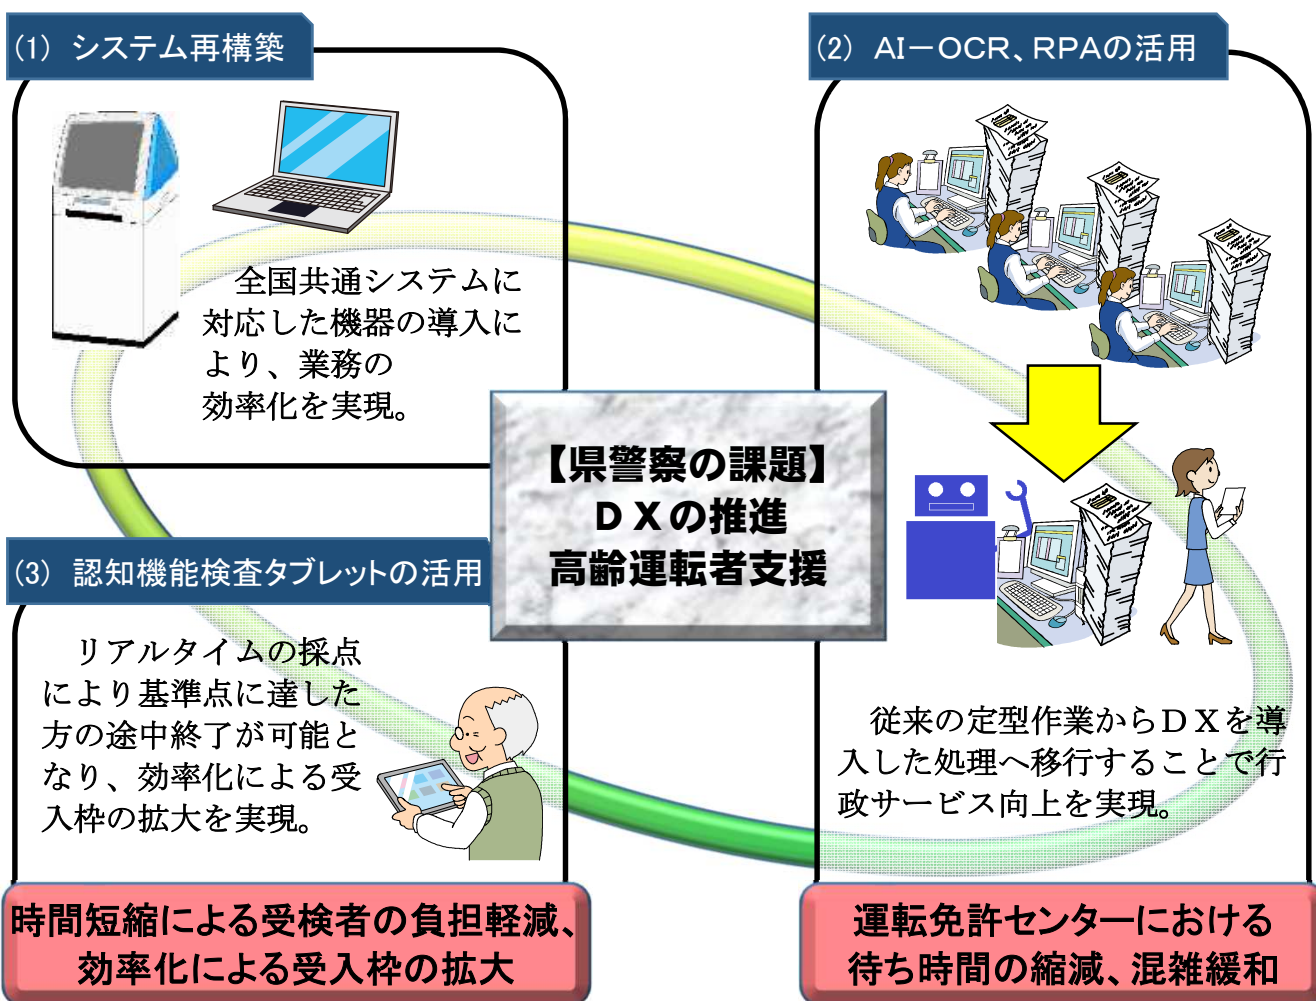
(1) システム再構築

全国共通システムに対応した機器の導入により、業務の効率化を実現。

(2) AIーOCR、RPAの活用

【県警察の課題】
ＤＸの推進
高齢運転者支援

(3) 認知機能検査タブレットの活用

リアルタイムの採点により基準点に達した方の途中終了が可能となり、効率化による受入枠の拡大を実現。

従来の定型作業からＤＸを導入した処理へ移行することで行政サービス向上を実現。

時間短縮による受検者の負担軽減、効率化による受入枠の拡大

運転免許センターにおける待ち時間の縮減、混雑緩和